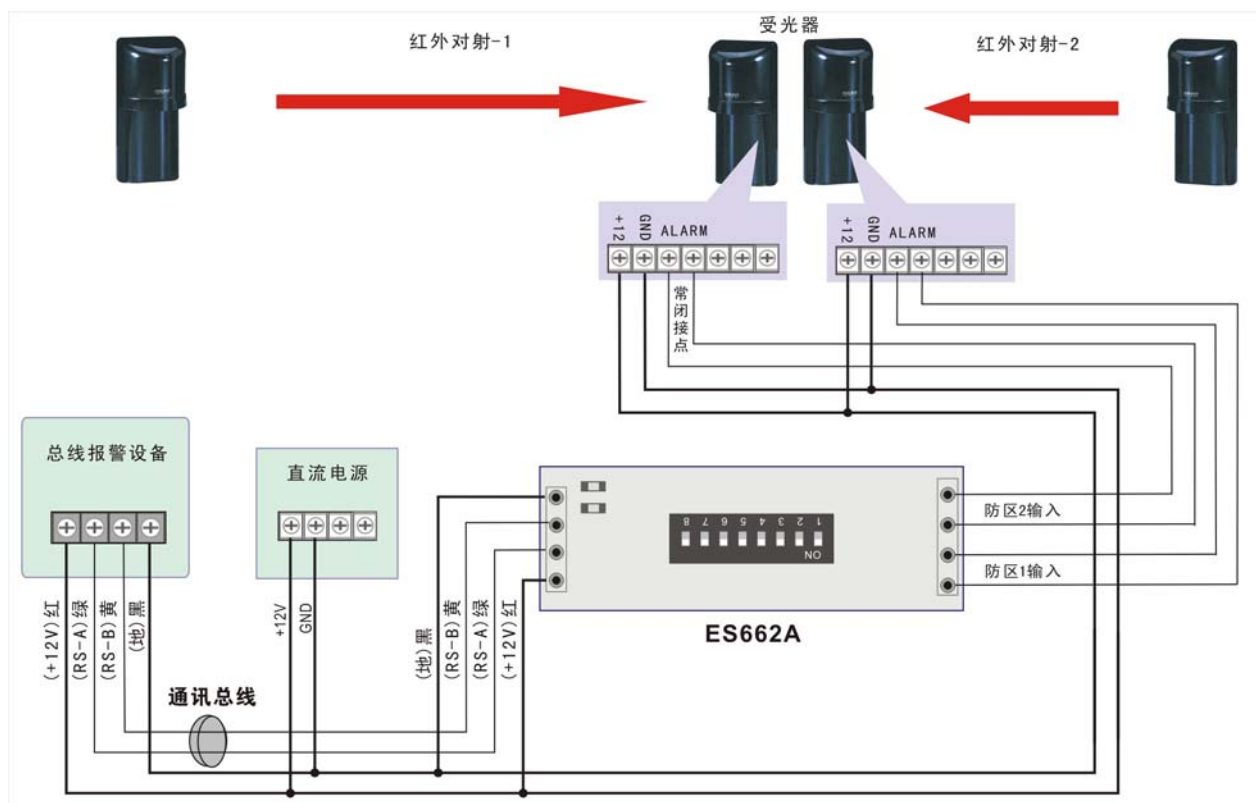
受光器

红外对射-1

红外对射-2

+12 GND ALARM

+12 GND ALARM

常闭接点

总线报警设备

直流电源

防区2输入

防区1输入

8 7 6 5 4 3 2 1

ON

ES662A

(+12V)红 (RS-A)绿 (RS-B)黄 (地)黑

+12V GND

(地)黑 (RS-B)黄 (RS-A)绿 (+12V)红

通讯总线